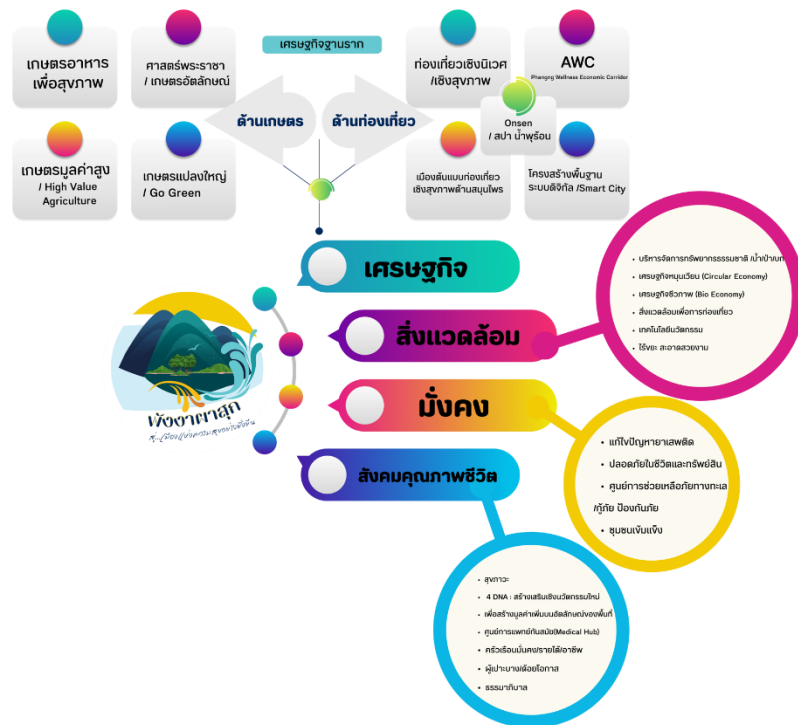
เกษตรอาหาร
เพื่อสุขภาพ

ศาสตร์พระราชา
/ เกษตรอัตลักษณ์

เศรษฐกิจฐานราก

ด้านเกษตร

ด้านท่องเที่ยว

ท่องเที่ยวเชิงนิเวศ
/เชิงสุขภาพ

AWC
Phangnga Wellness Economic Corridor

Onsen
/ สปา น้ำพุร้อน

เกษตรมูลค่าสูง
/ High Value Agriculture

เกษตรแปลงใหญ่
/ Go Green

เมืองต้นแบบท่องเที่ยวเชิงสุขภาพด้านสมุนไพร

โครงสร้างพื้นฐานระบบดิจิทัล /Smart City

เศรษฐกิจ

สิ่งแวดล้อม

มั่นคง

สังคมคุณภาพชีวิต

พังงาแห่งความสุข
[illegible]

• บริหารจัดการทรัพยากรธรรมชาติ น้ำ/ป่า/บก
• เศรษฐกิจหมุนเวียน (Circular Economy)
• เศรษฐกิจชีวภาพ (Bio Economy)
• สิ่งแวดล้อมเพื่อการท่องเที่ยว
• เทคโนโลยีนวัตกรรม
• ไร้ขยะ สะอาดสวยงาม

• แก้ไขปัญหายาเสพติด
• ปลอดภัยในชีวิตและทรัพย์สิน
• ศูนย์การช่วยเหลือภัยทางทะเล /กู้ภัย ป้องกันภัย
• ชุมชนเข้มแข็ง

• สุขภาวะ
• 4 DNA : สร้างเสริมเชิงนวัตกรรมใหม่ เพื่อสร้างมูลค่าเพิ่มบนอัตลักษณ์ของพื้นที่
• ศูนย์การแพทย์ทันสมัย(Medical Hub)
• ครัวเรือนมั่นคง/รายได้/อาชีพ
• ผู้เปราะบาง/ด้อยโอกาส
• ธรรมาภิบาล